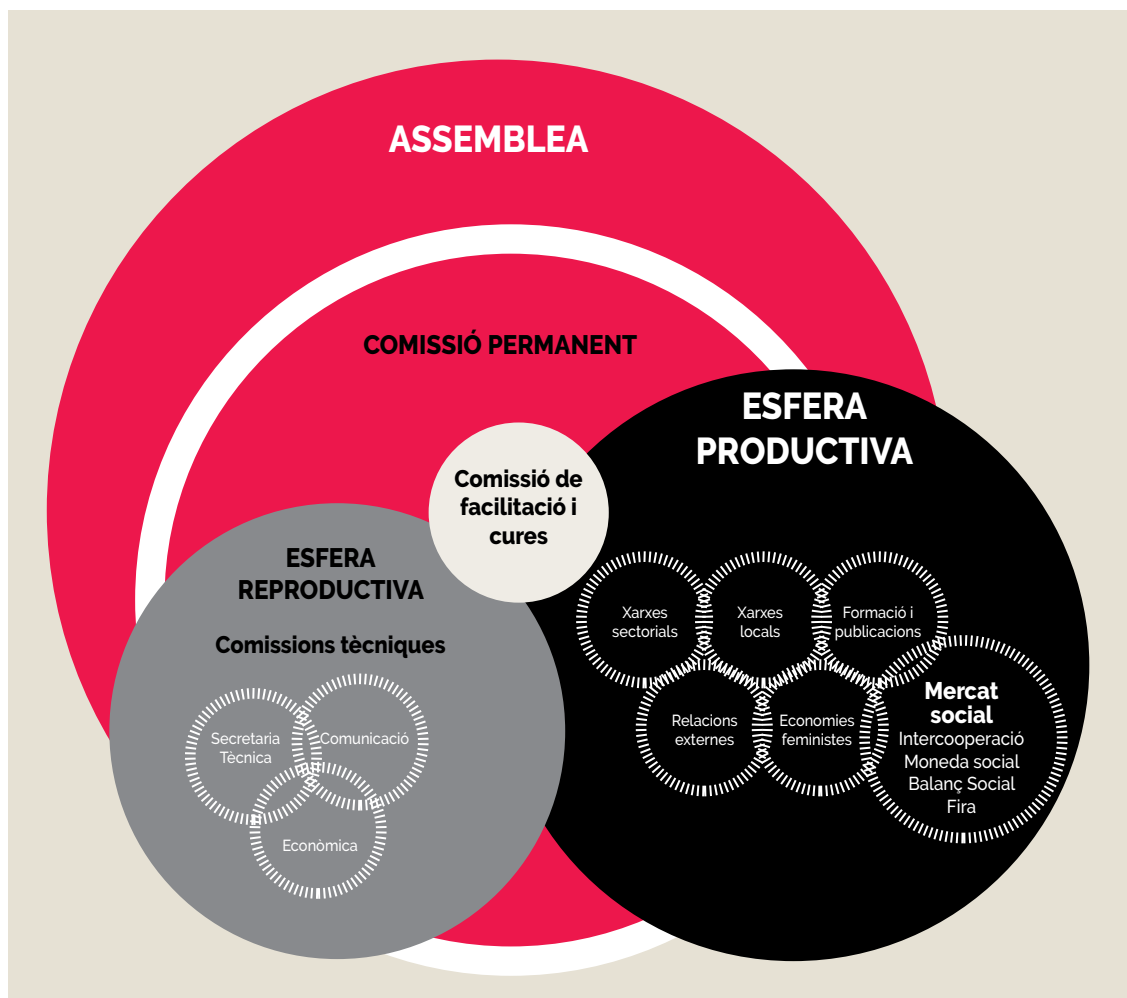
ASSEMBLEA

COMISSIÓ PERMANENT

ESFERA PRODUCTIVA

Comissió de facilitació i cures

ESFERA REPRODUCTIVA

Comissions tècniques

Secretaria Tècnica

Comunicació

Econòmica

Xarxes sectorials

Xarxes locals

Formació i publicacions

Relacions externes

Economies feministes

Mercat social
Intercooperació
Moneda social
Balanç Social
Fira